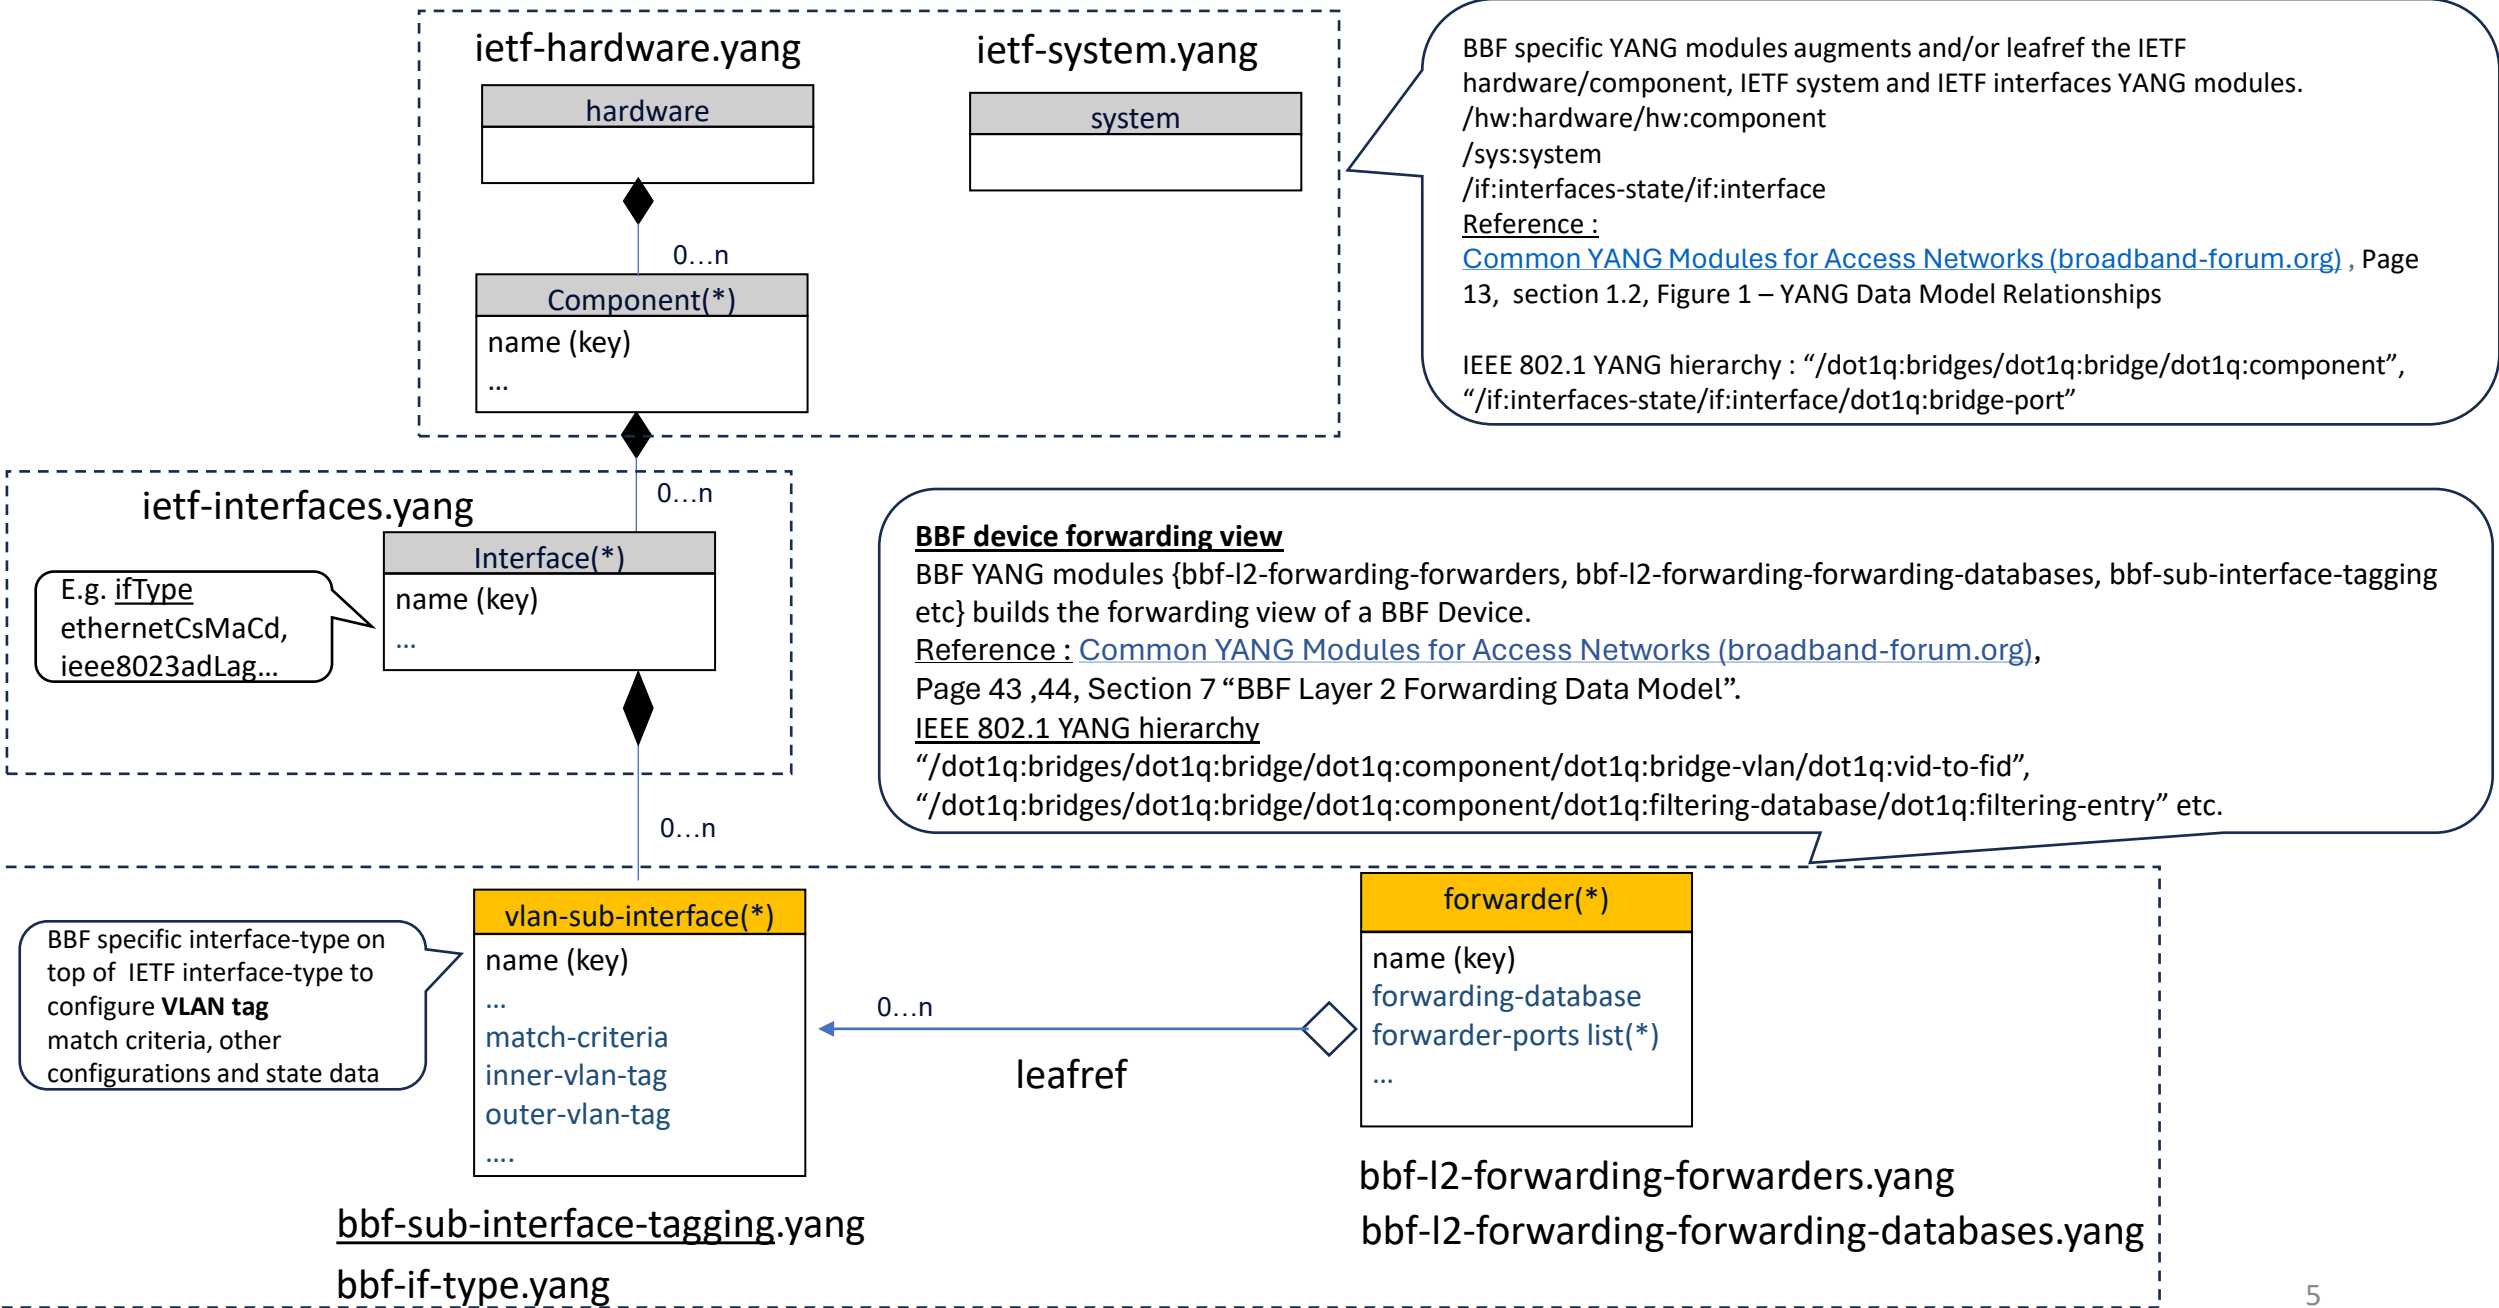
ietf-hardware.yang

hardware

0…n

Component(*)

name (key)
…

ietf-system.yang

system

BBF specific YANG modules augments and/or leafref the IETF hardware/component, IETF system and IETF interfaces YANG modules.
/hw:hardware/hw:component
/sys:system
/if:interfaces-state/if:interface
Reference :
Common YANG Modules for Access Networks (broadband-forum.org) , Page 13, section 1.2, Figure 1 – YANG Data Model Relationships

IEEE 802.1 YANG hierarchy : "/dot1q:bridges/dot1q:bridge/dot1q:component", "/if:interfaces-state/if:interface/dot1q:bridge-port"

ietf-interfaces.yang

0…n

Interface(*)

name (key)
…

E.g. ifType
ethernetCsMaCd,
ieee8023adLag…

BBF device forwarding view
BBF YANG modules {bbf-l2-forwarding-forwarders, bbf-l2-forwarding-forwarding-databases, bbf-sub-interface-tagging etc} builds the forwarding view of a BBF Device.
Reference : Common YANG Modules for Access Networks (broadband-forum.org),
Page 43 ,44, Section 7 "BBF Layer 2 Forwarding Data Model".
IEEE 802.1 YANG hierarchy
"/dot1q:bridges/dot1q:bridge/dot1q:component/dot1q:bridge-vlan/dot1q:vid-to-fid",
"/dot1q:bridges/dot1q:bridge/dot1q:component/dot1q:filtering-database/dot1q:filtering-entry" etc.

0…n

vlan-sub-interface(*)

name (key)
…
match-criteria
inner-vlan-tag
outer-vlan-tag
….

BBF specific interface-type on top of IETF interface-type to configure VLAN tag match criteria, other configurations and state data

0…n

leafref

forwarder(*)

name (key)
forwarding-database
forwarder-ports list(*)
…

bbf-l2-forwarding-forwarders.yang
bbf-l2-forwarding-forwarding-databases.yang

bbf-sub-interface-tagging.yang
bbf-if-type.yang

5